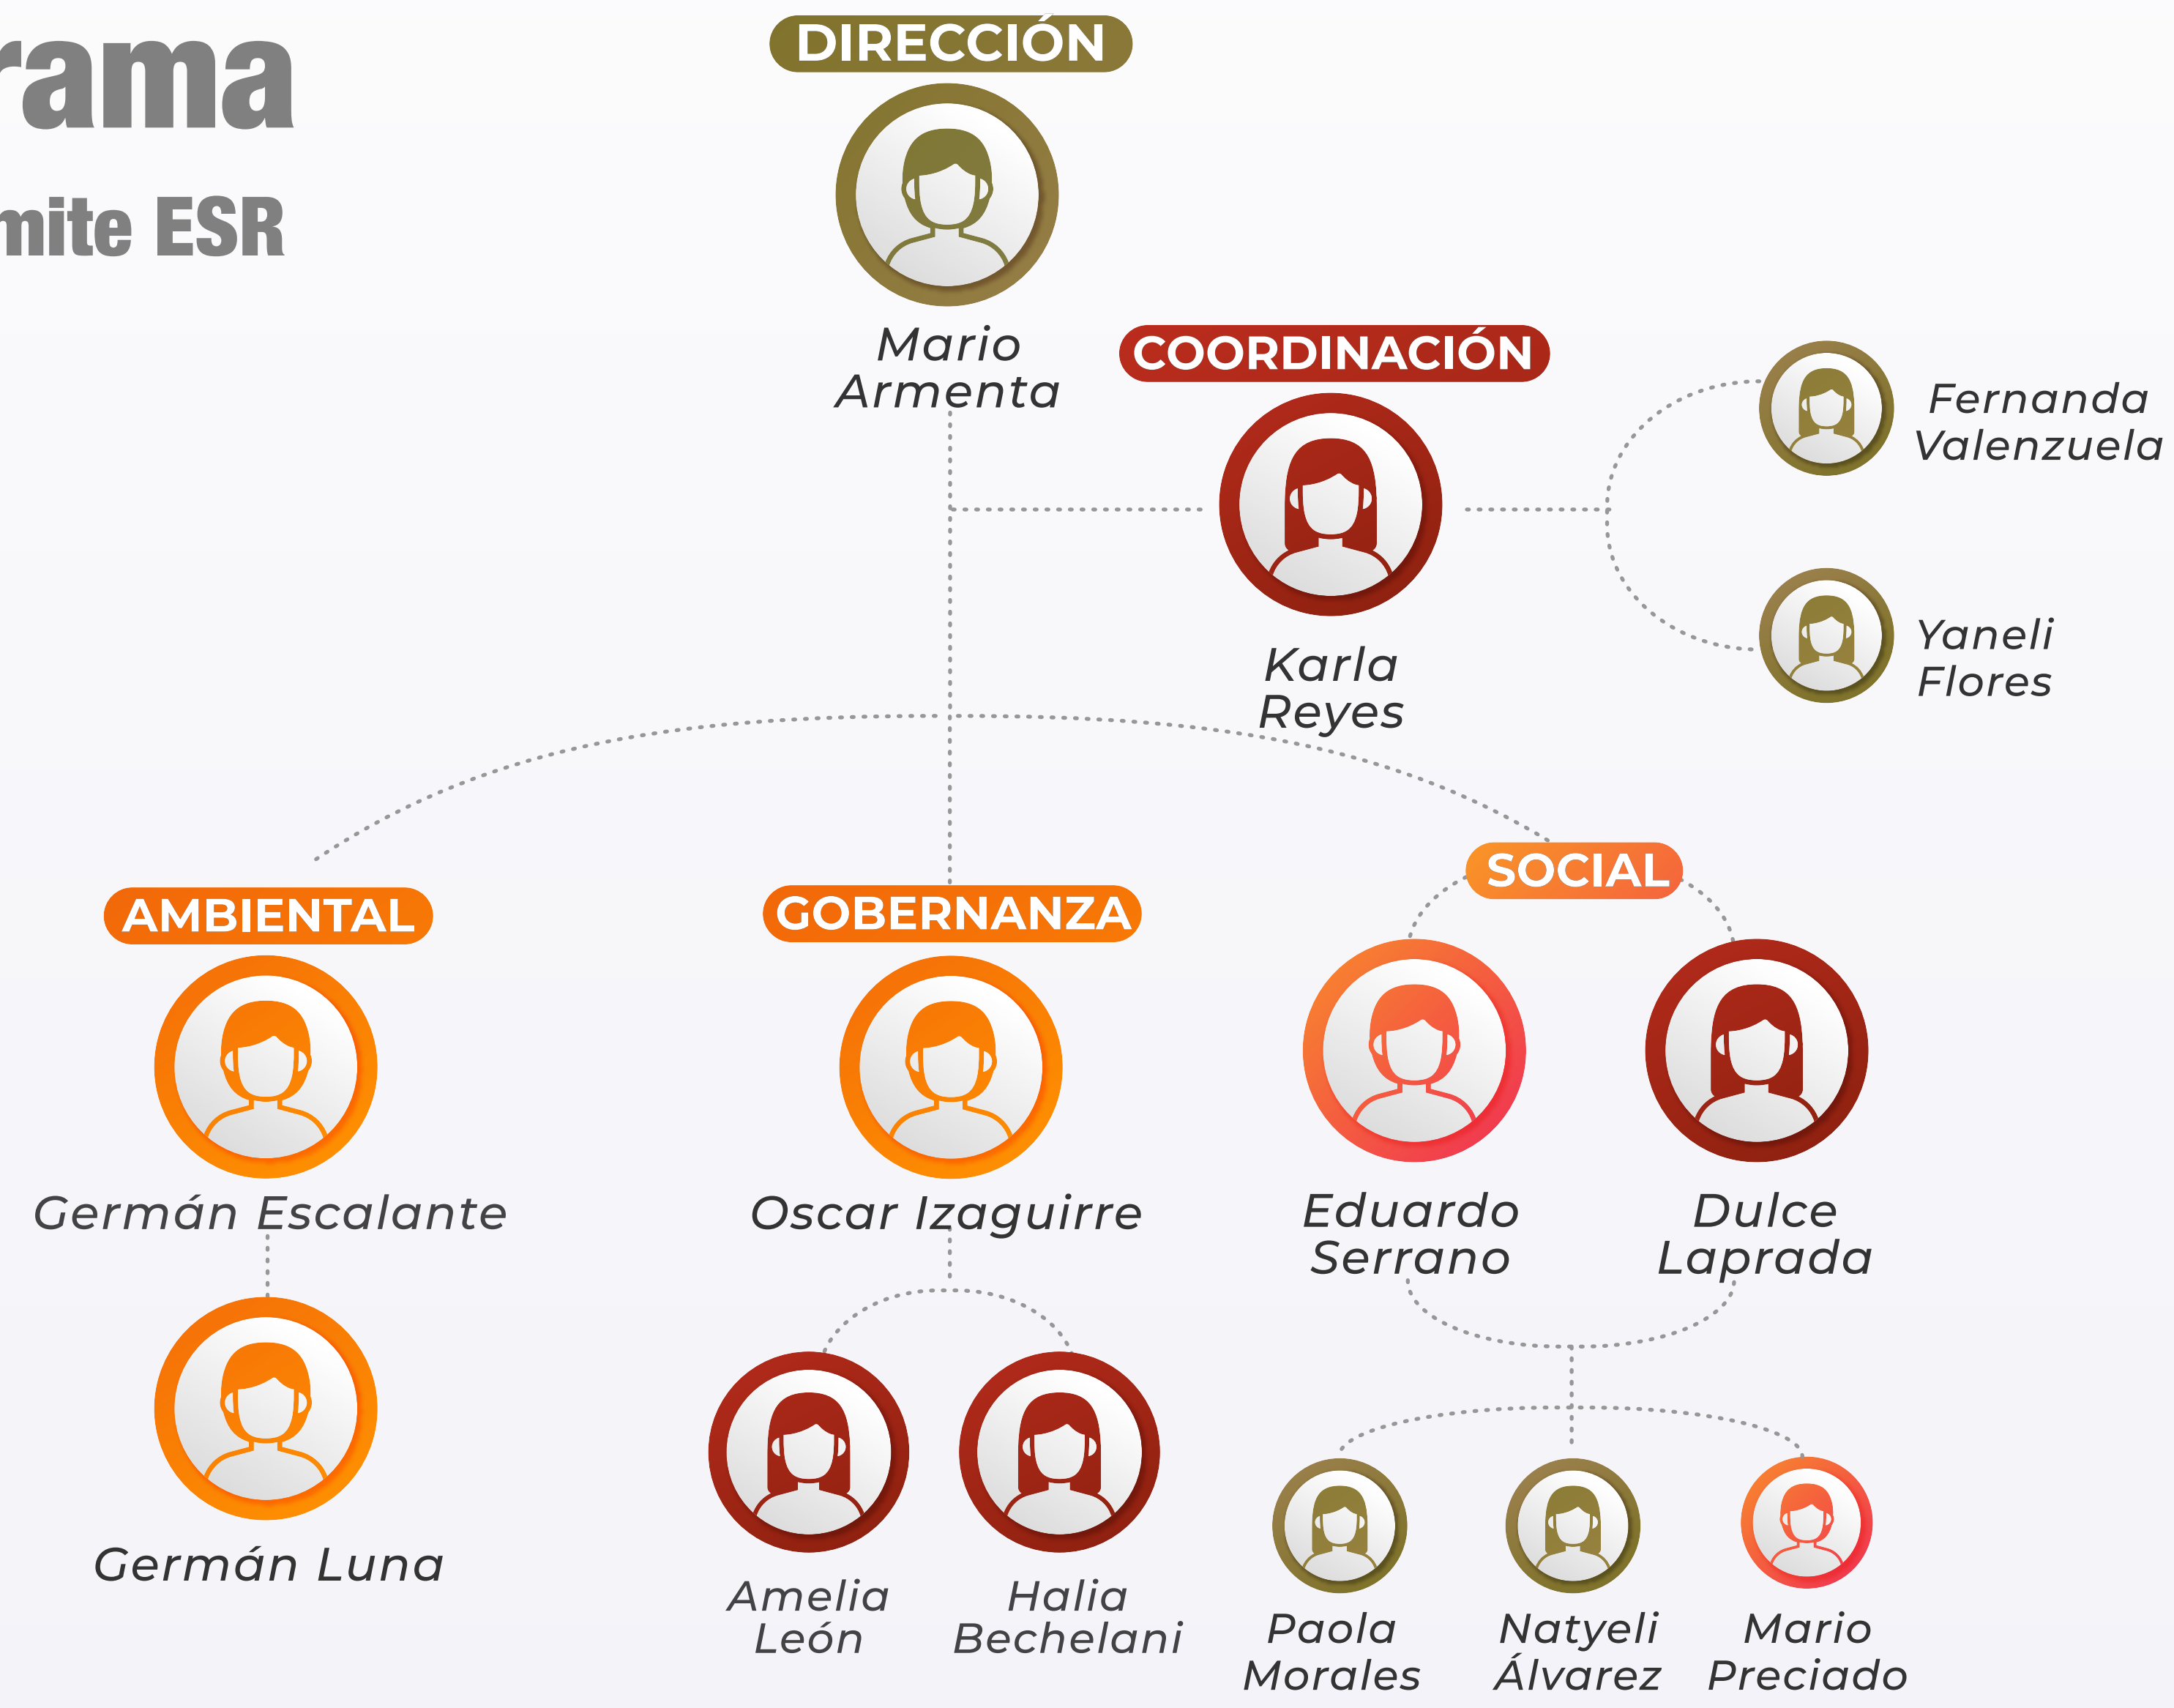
rama
mite ESR

DIRECCIÓN
Mario Armenta

COORDINACIÓN
Karla Reyes

Fernanda Valenzuela

Yaneli Flores

AMBIENTAL
Germán Escalante

Germán Luna

GOBERNANZA
Oscar Izaguirre

Amelia León

Halia Bechelani

SOCIAL
Eduardo Serrano

Dulce Laprada

Paola Morales

Natyeli Álvarez

Mario Preciado